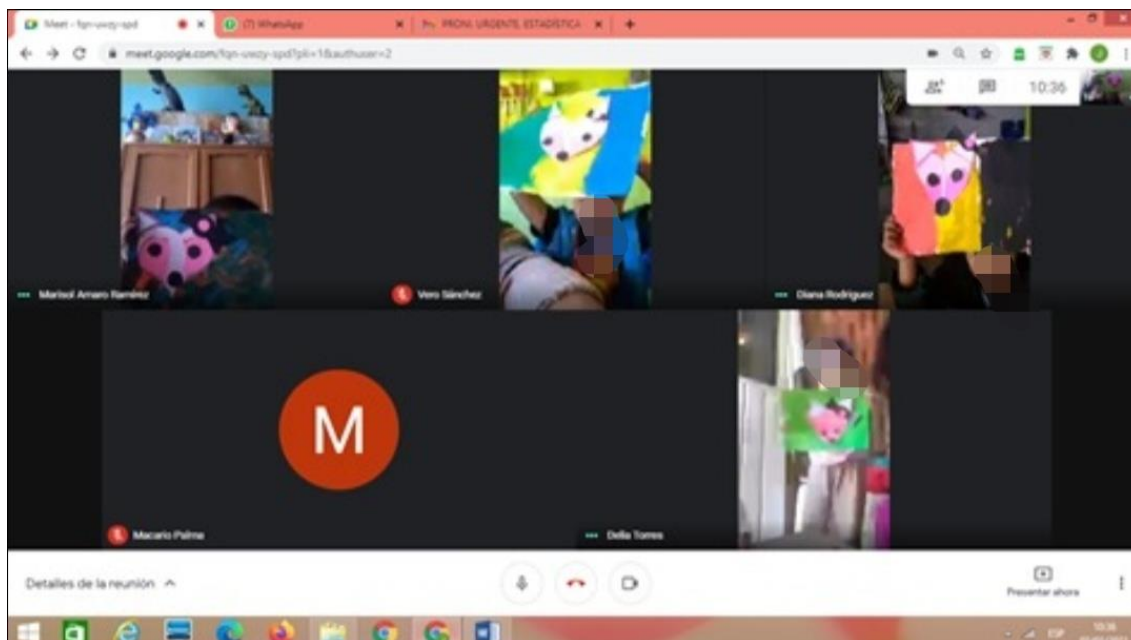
Meet - fqn-uwzy-spd
(7) WhatsApp
PRONI, URGENTE, ESTADISTICA
meet.google.com/fqn-uwzy-spd?pli=1&authuser=2
10:36
Marisol Amaro Ramírez
Vero Sánchez
Diana Rodríguez
M
Macario Palma
Delia Torres
Detalles de la reunión
Presentar ahora
ESP
10:36